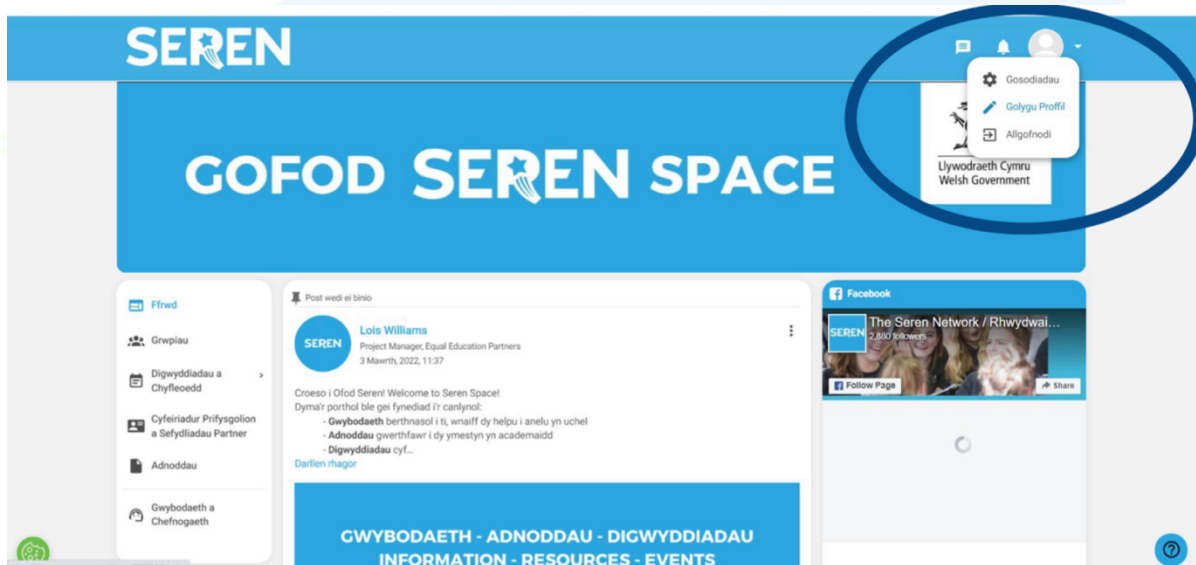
SEREN

Gosodiadau
Golygu Proffil
Allgofnodi

GOFOD SEREN SPACE

Llywodraeth Cymru
Welsh Government

Ffrwd
Grwpiau
Digwyddiadau a Chyfleoedd
Cyfeiriadur Prifysgolion a Sefydliadau Partner
Adnoddau
Gwybodaeth a Chefnogaeth

Post wedi ei binio

SEREN
Lois Williams
Project Manager, Equal Education Partners
3 Mawrth, 2022, 11:37

Croeso i Ofod Seren! Welcome to Seren Space!
Dyma'r porthol ble gei fynediad i'r canlynol:
- **Gwybodaeth** berthnasol i ti, wnaiff dy helpu i anelu yn uchel
- **Adnoddau** gwerthfawr i dy ymestyn yn academaidd
- **Digwyddiadau** cyf...
Darllen rhagor

GWYBODAETH - ADNODDAU - DIGWYDDIADAU
INFORMATION - RESOURCES - EVENTS

Facebook
SEREN
The Seren Network / Rhwydwai...
2,880 followers
Follow Page
Share